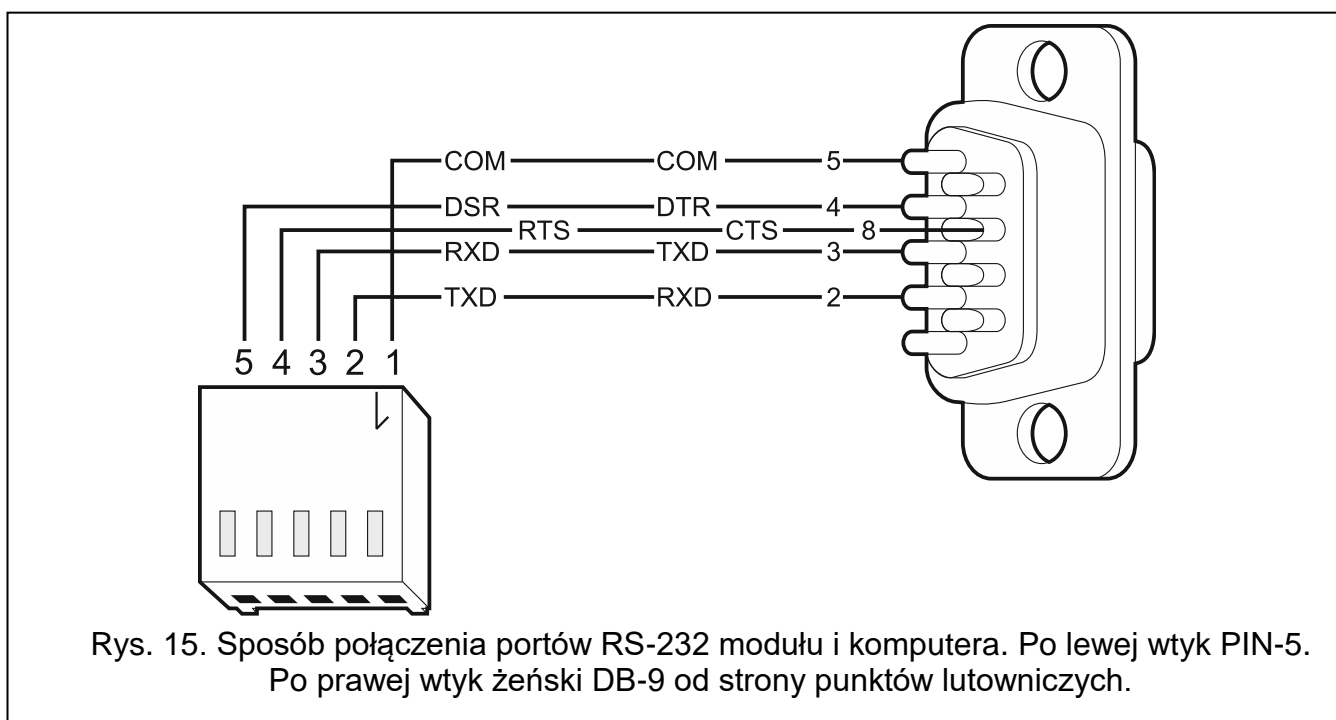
COM COM 5
DSR DTR 4
RTS CTS 8
RXD TXD 3
TXD RXD 2

5 4 3 2 1

Rys. 15. Sposób połączenia portów RS-232 modułu i komputera. Po lewej wtyk PIN-5. Po prawej wtyk żeński DB-9 od strony punktów lutowniczych.